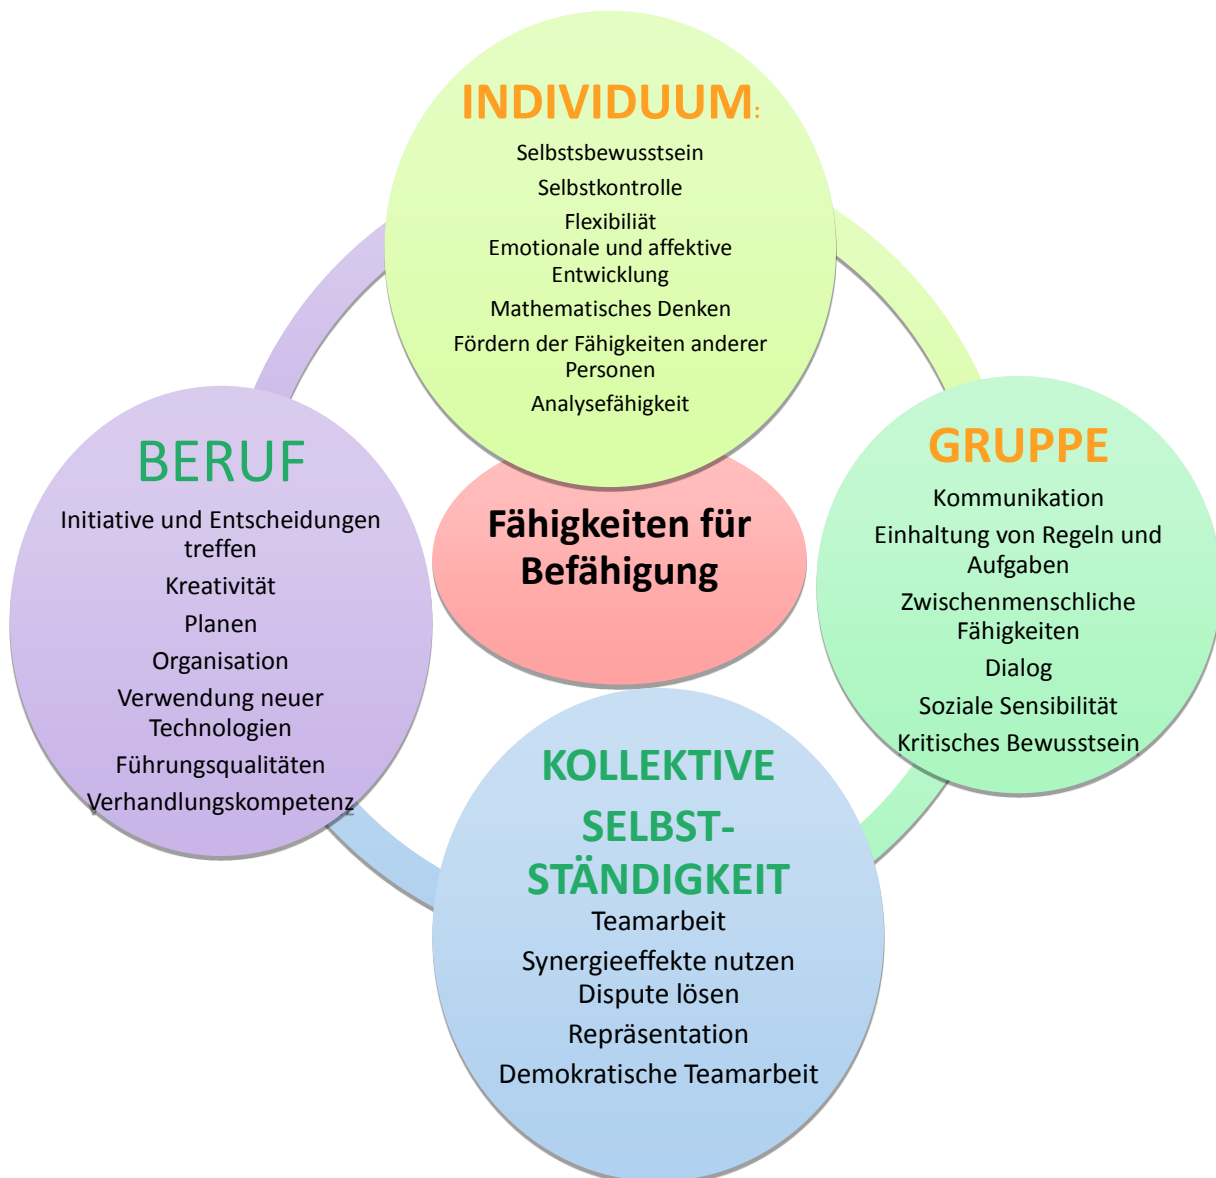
INDIVIDUUM:

Selbstsbewusstsein

Selbstkontrolle

Flexibiliät

Emotionale und affektive Entwicklung

Mathematisches Denken

Fördern der Fähigkeiten anderer Personen

Analysefähigkeit

BERUF

Initiative und Entscheidungen treffen

Kreativität

Planen

Organisation

Verwendung neuer Technologien

Führungsqualitäten

Verhandlungskompetenz

Fähigkeiten für Befähigung

GRUPPE

Kommunikation

Einhaltung von Regeln und Aufgaben

Zwischenmenschliche Fähigkeiten

Dialog

Soziale Sensibilität

Kritisches Bewusstsein

KOLLEKTIVE SELBSTSTÄNDIGKEIT

Teamarbeit

Synergieeffekte nutzen

Dispute lösen

Repräsentation

Demokratische Teamarbeit